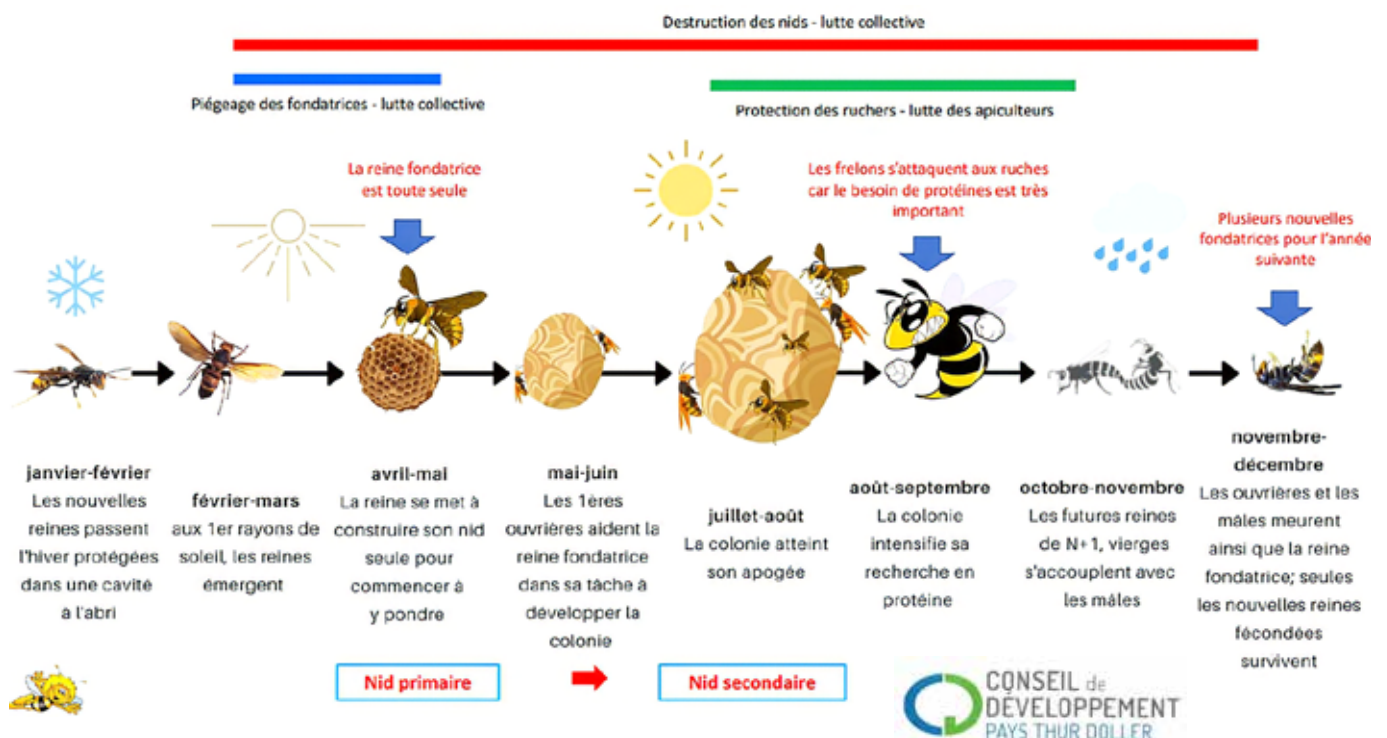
Destruction des nids - lutte collective

Piégeage des fondatrices - lutte collective

Protection des ruchers - lutte des apiculteurs

La reine fondatrice est toute seule

Les frelons s'attaquent aux ruches car le besoin de protéines est très important

Plusieurs nouvelles fondatrices pour l'année suivante

janvier-février
Les nouvelles reines passent l'hiver protégées dans une cavité à l'abri

février-mars
aux 1er rayons de soleil, les reines émergent

avril-mai
La reine se met à construire son nid seule pour commencer à y pondre

mai-juin
Les 1ères ouvrières aident la reine fondatrice dans sa tâche à développer la colonie

juillet-août
La colonie atteint son apogée

août-septembre
La colonie intensifie sa recherche en protéine

octobre-novembre
Les futures reines de N+1, vierges s'accouplent avec les mâles

novembre-décembre
Les ouvrières et les mâles meurent ainsi que la reine fondatrice; seules les nouvelles reines fécondées survivent

Nid primaire

Nid secondaire

CONSEIL de DÉVELOPPEMENT
PAYS THUR DOLLER